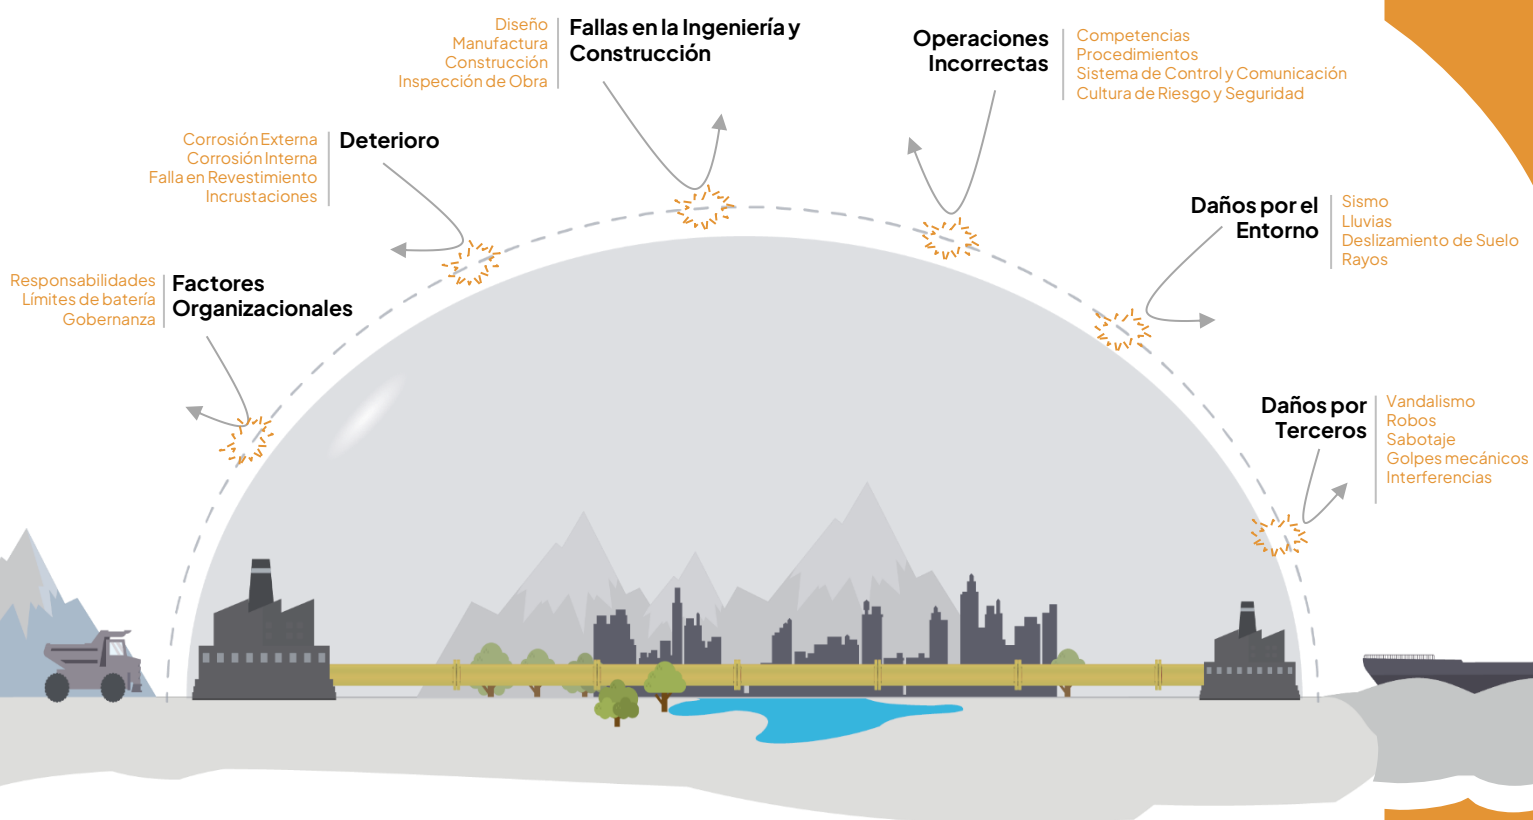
Diseño
Manufactura
Construcción
Inspección de Obra

Fallas en la Ingeniería y Construcción

Operaciones Incorrectas

Competencias
Procedimientos
Sistema de Control y Comunicación
Cultura de Riesgo y Seguridad

Corrosión Externa
Corrosión Interna
Falla en Revestimiento
Incrustaciones

Deterioro

Daños por el Entorno

Sismo
Lluvias
Deslizamiento de Suelo
Rayos

Responsabilidades
Límites de batería
Gobernanza

Factores Organizacionales

Daños por Terceros

Vandalismo
Robos
Sabotaje
Golpes mecánicos
Interferencias